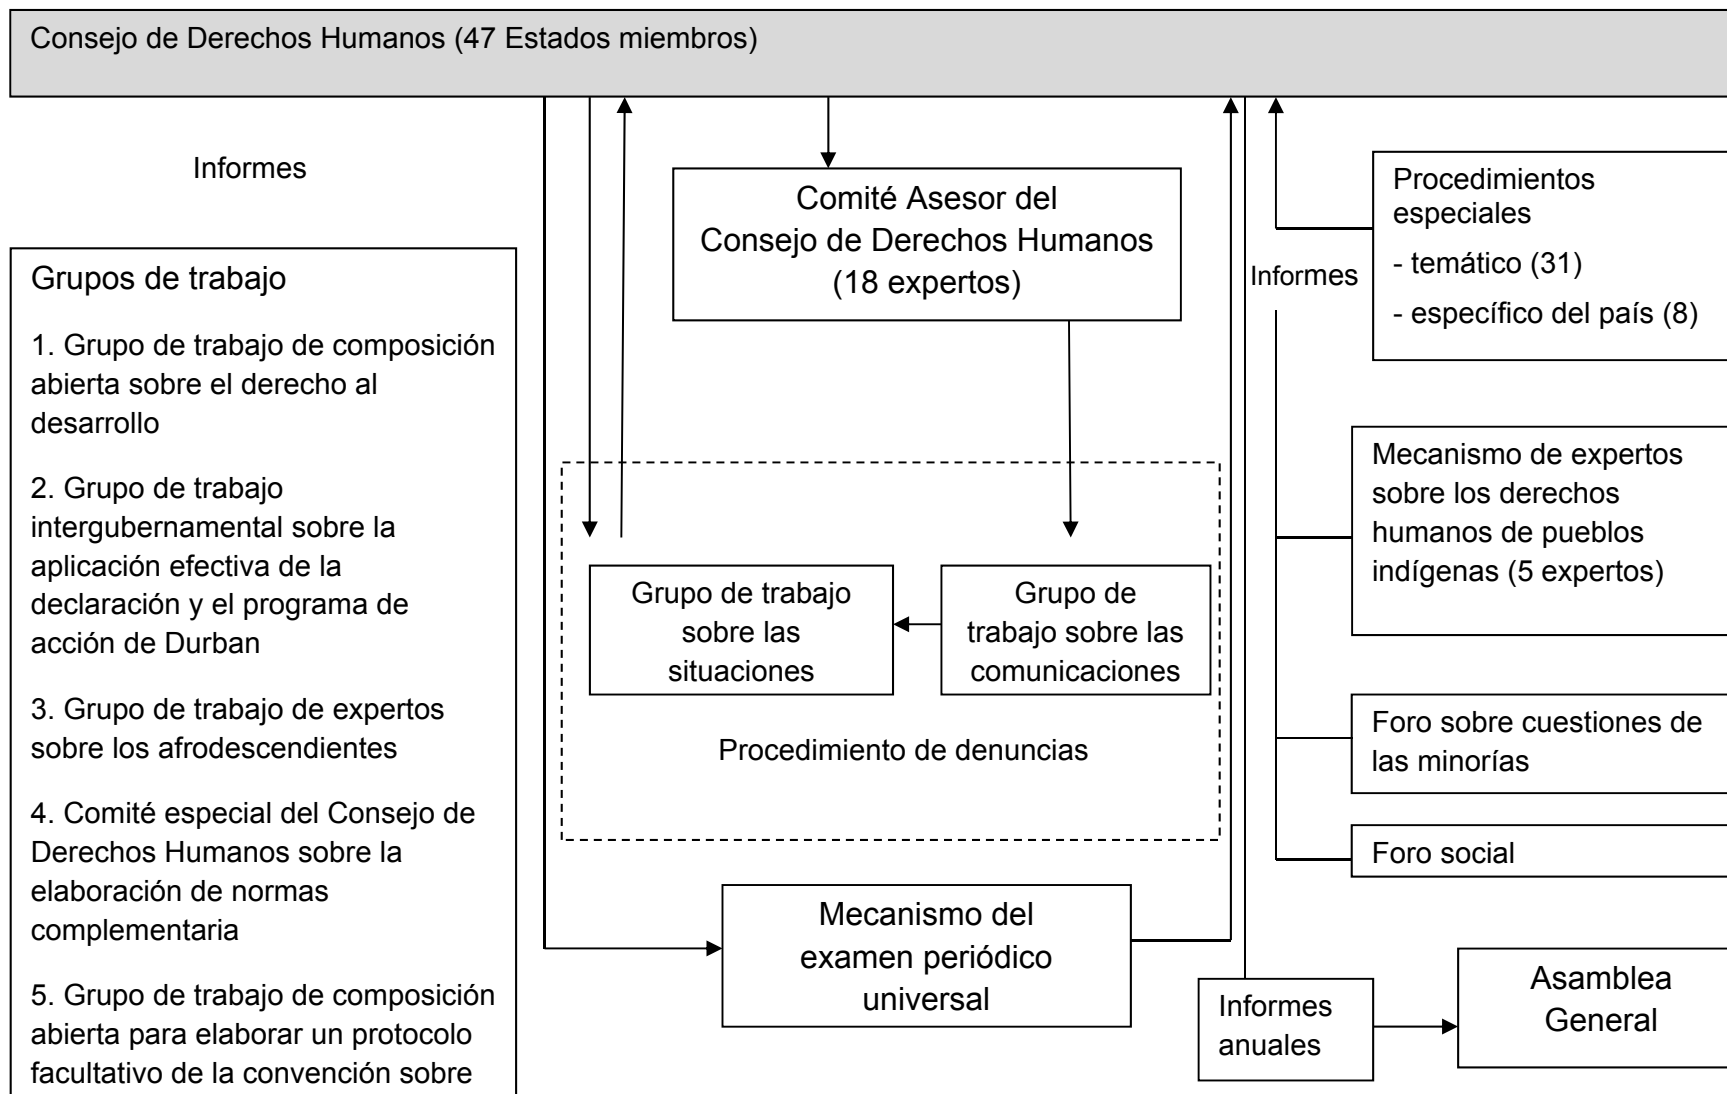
Consejo de Derechos Humanos (47 Estados miembros)

Informes

Grupos de trabajo

1. Grupo de trabajo de composición abierta sobre el derecho al desarrollo

2. Grupo de trabajo intergubernamental sobre la aplicación efectiva de la declaración y el programa de acción de Durban

3. Grupo de trabajo de expertos sobre los afrodescendientes

4. Comité especial del Consejo de Derechos Humanos sobre la elaboración de normas complementaria

5. Grupo de trabajo de composición abierta para elaborar un protocolo facultativo de la convención sobre

Comité Asesor del Consejo de Derechos Humanos (18 expertos)

Grupo de trabajo sobre las situaciones

Grupo de trabajo sobre las comunicaciones

Procedimiento de denuncias

Mecanismo del examen periódico universal

Informes

Procedimientos especiales
- temático (31)
- específico del país (8)

Mecanismo de expertos sobre los derechos humanos de pueblos indígenas (5 expertos)

Foro sobre cuestiones de las minorías

Foro social

Informes anuales

Asamblea General